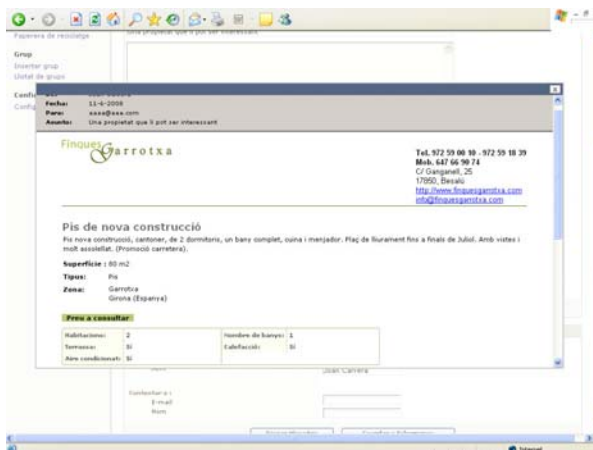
Paperera de reciclatge

Grup
Insertar grup
Llistat de grups

Confi
Confi

Una propietat que li pot ser interessant

Fecha: 11-6-2008
Para: xxxx@xxx.com
Asunto: Una propietat que li pot ser interessant

Finques Garrotxa

Tel. 972 59 00 10 - 972 59 18 39
Mob. 647 66 90 74
C/ Ganganell, 25
17850, Besalú
http://www.finquesgarrotxa.com
info@finquesgarrotxa.com

Pis de nova construcció

Pis nova construcció, cantoner, de 2 dormitoris, un bany complet, cuina i menjador. Plaç de lliurament fins a finals de Juliol. Amb vistes i molt assolellat. (Promoció carretera).

Superfície : 80 m2

Tipus: Pis

Zona: Garrotxa
Girona (Espanya)

Preu a consultar

| Habitacions: | 2 | Nombre de banys: | 1 |
|---|---|---|---|
| Terrassa: | Si | Calefacció: | Si |
| Aire condicionat: | Si | | |

Joan Carrera

Contestar a :
E-mail
Nom

Internet